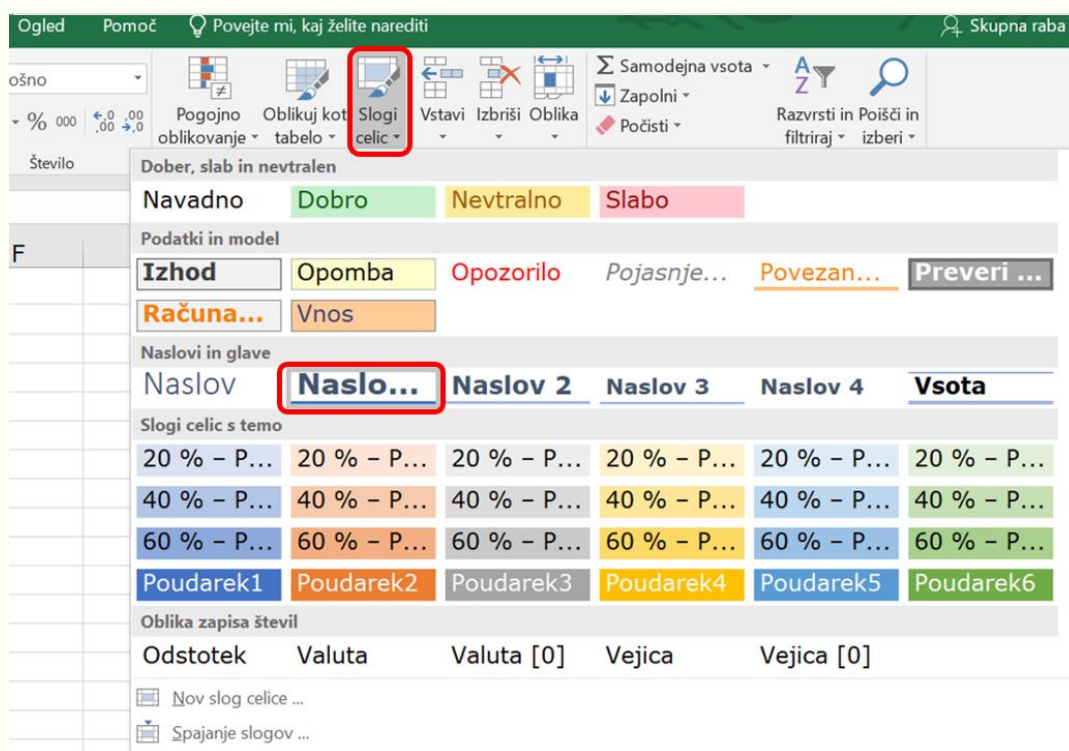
Ogled Pomoč Povejte mi, kaj želite narediti Skupna raba

ošno

% 000 $^{,0}_{,00}$ $^{,00}_{\rightarrow,0}$

Število

Pogojno oblikovanje
Oblikuj kot tabelo
Slogi celic
Vstavi
Izbriši
Oblika

Samodejna vsota
Zapolni
Počisti

Razvrsti in filtriraj
Poišči in izberi

F

Dober, slab in nevtralen

| Navadno | Dobro | Nevtralno | Slabo | | |
|---|---|---|---|---|---|

Podatki in model

| Izhod | Opomba | Opozorilo | Pojasnje... | Povezan... | Preveri ... |
|---|---|---|---|---|---|
| Računa... | Vnos | | | | |

Naslovi in glave

| Naslov | Naslo... | Naslov 2 | Naslov 3 | Naslov 4 | Vsota |
|---|---|---|---|---|---|

Slogi celic s temo

| 20 % – P... | 20 % – P... | 20 % – P... | 20 % – P... | 20 % – P... | 20 % – P... |
|---|---|---|---|---|---|
| 40 % – P... | 40 % – P... | 40 % – P... | 40 % – P... | 40 % – P... | 40 % – P... |
| 60 % – P... | 60 % – P... | 60 % – P... | 60 % – P... | 60 % – P... | 60 % – P... |
| Poudarek1 | Poudarek2 | Poudarek3 | Poudarek4 | Poudarek5 | Poudarek6 |

Oblika zapisa števil

| Odstotek | Valuta | Valuta [0] | Vejica | Vejica [0] |
|---|---|---|---|---|

Nov slog celice ...
Spajanje slogov ...